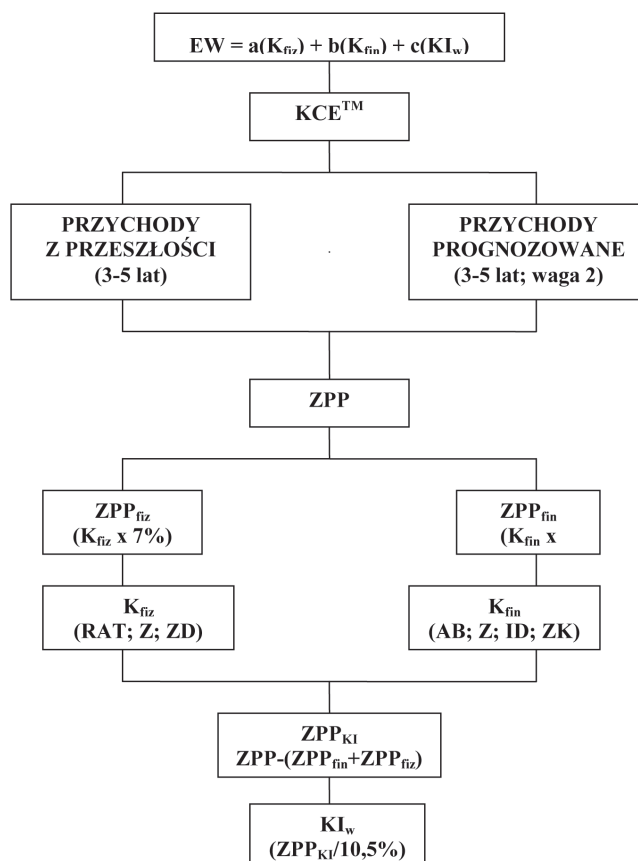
$EW = a(K_{fiz}) + b(K_{fin}) + c(KI_w)$

$KCE^{TM}$

PRZYCHODY Z PRZESZŁOŚCI (3-5 lat)

PRZYCHODY PROGNOZOWANE (3-5 lat; waga 2)

ZPP

$ZPP_{fiz}$ ($K_{fiz}$ x 7%)

$ZPP_{fin}$ ($K_{fin}$ x

$K_{fiz}$ (RAT; Z; ZD)

$K_{fin}$ (AB; Z; ID; ZK)

$ZPP_{KI}$ $ZPP-(ZPP_{fin}+ZPP_{fiz})$

$KI_w$ $(ZPP_{KI}/10,5\%)$